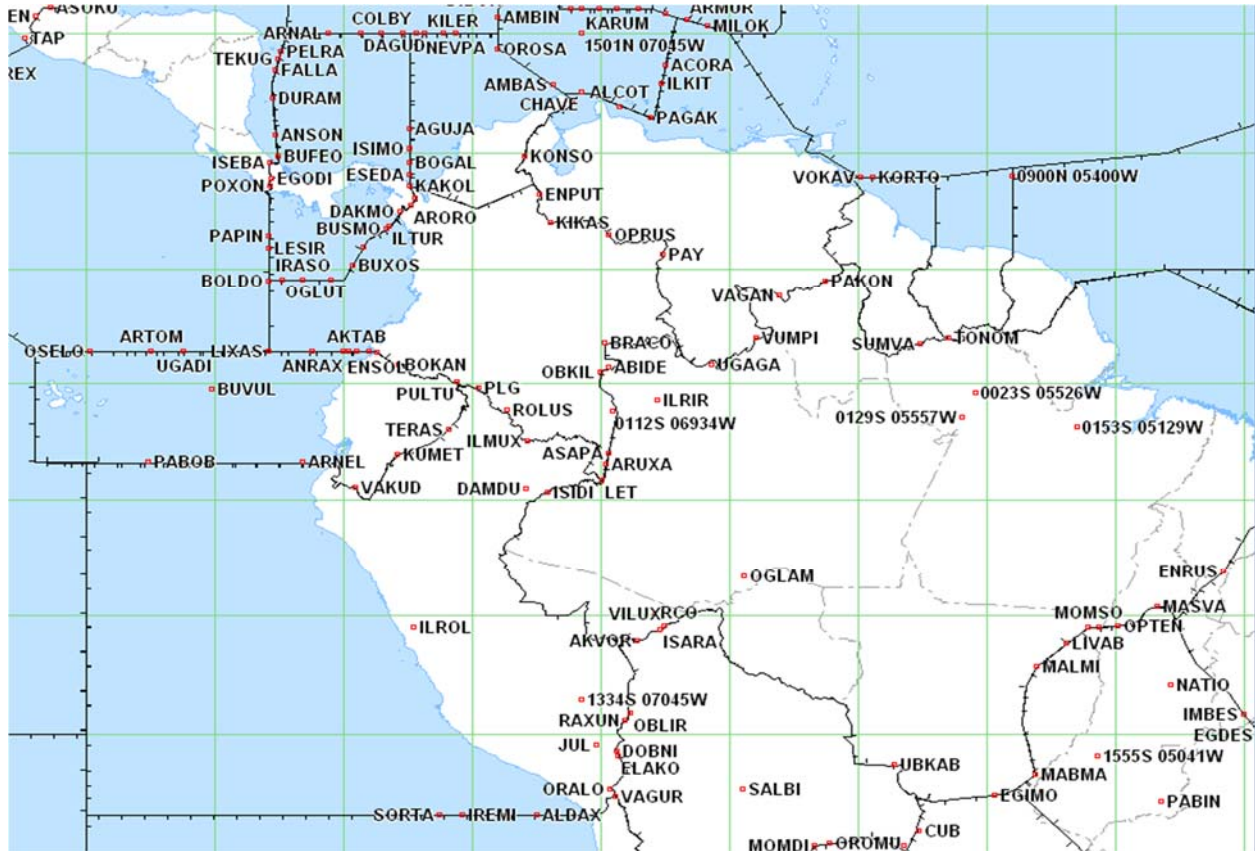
EN ASUKU
TAP
REX
ARNAL
COLBY KILER
AMBIN
ARMUR
KARUM
MILOK
PELRA
DAGUD NEVPA
OROSA
1501N 07045W
TEKUG
FALLA
ACORA
AMBAS
ILKIT
DURAM
CHAVE
ALCOT
PAGAK
ANSON
AGUJA
ISIMO
ISEBA
BUFEO
BOGAL
KONSO
POXON
EGODI
ESEDA
KAKOL
VOKAV
KORTO
0900N 05400W
ENPUT
DAKMO
ARORO
BUSMO
KIKAS
PAPIN
ILTUR
LESIR
OPRUS
IRASO
BUXOS
PAY
BOLDO
OGLUT
PAKON
VAGAN
ARTOM
AKTAB
OSELO
LIXAS
BRACO
VUMPI
SUMVA
TONOM
UGADI
ANRAX ENSOL
BOKAN
OBKIL
ABIDE
UGAGA
BUVUL
PULTU
PLG
ILRIR
0023S 05526W
ROLUS
0129S 05557W
TERAS
0112S 06934W
0153S 05129W
ILMUX
ASAPA
PABOB
ARNEL
KUMET
ARUXA
VAKUD
DAMDU
ISIDI
LET
OGLAM
ENRUS
VILUX
RCO
MOMSO
MASVA
ILROL
OPTEN
AKVOR
ISARA
LIVAB
MALMI
1334S 07045W
NATIO
RAXUN
OBLIR
IMBES
EGDES
JUL
DOBNI
ELAKO
1555S 05041W
UBKAB
MABMA
ORALO
VAGUR
SALBI
EGIMO
PABIN
SORTA
IREMI
ALDAX
CUB
MOMDI
OROMU